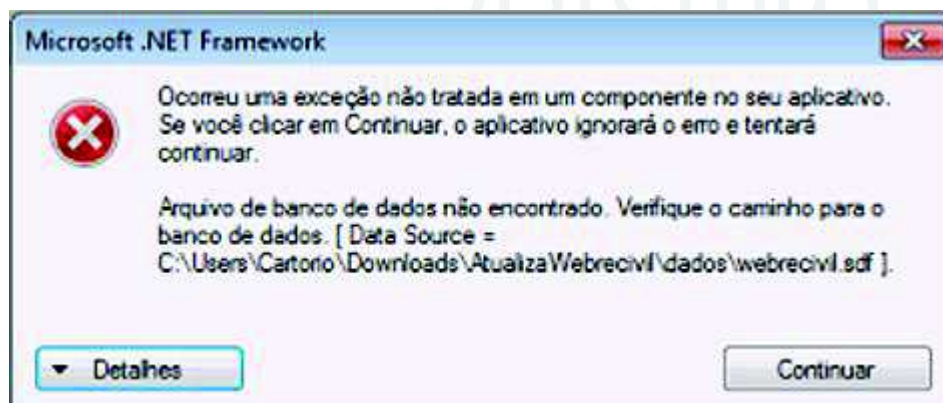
Microsoft .NET Framework

Ocorreu uma exceção não tratada em um componente no seu aplicativo. Se você clicar em Continuar, o aplicativo ignorará o erro e tentará continuar.

Arquivo de banco de dados não encontrado. Verifique o caminho para o banco de dados. [ Data Source = C:\Users\Cartorio\Downloads\AtualizaWebrecivil\dados\webrecivil.sdf ].

Detalhes

Continuar